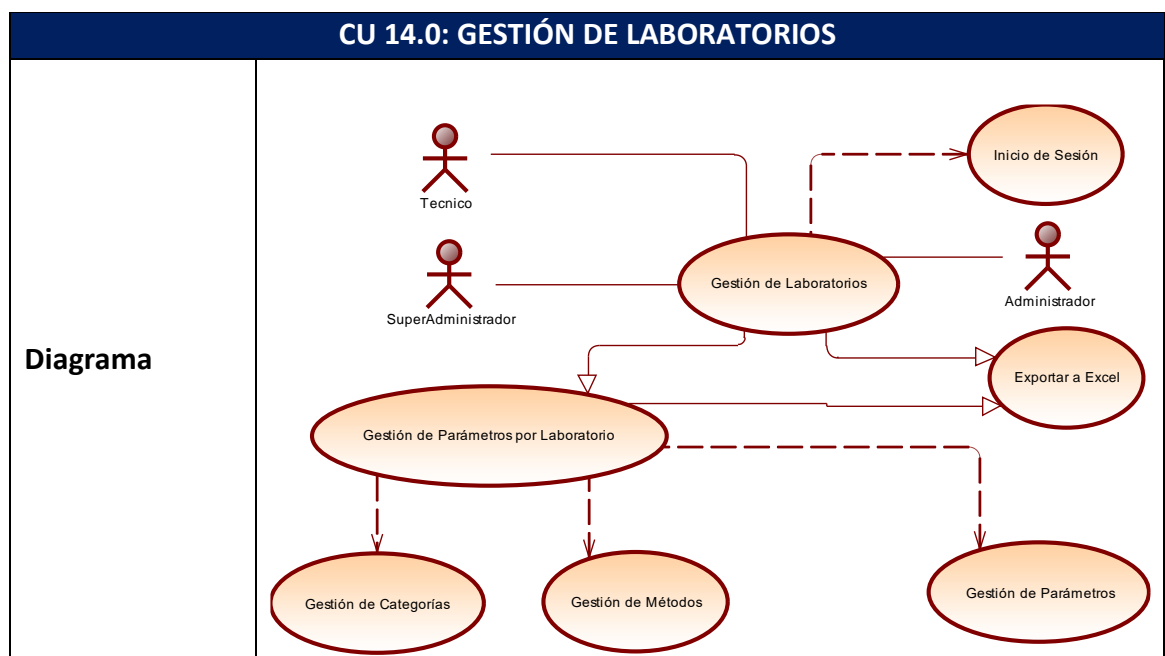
CU 14.0: GESTIÓN DE LABORATORIOS

Diagrama

Tecnico

SuperAdministrador

Inicio de Sesión

Gestión de Laboratorios

Administrador

Exportar a Excel

Gestión de Parámetros por Laboratorio

Gestión de Categorías

Gestión de Métodos

Gestión de Parámetros